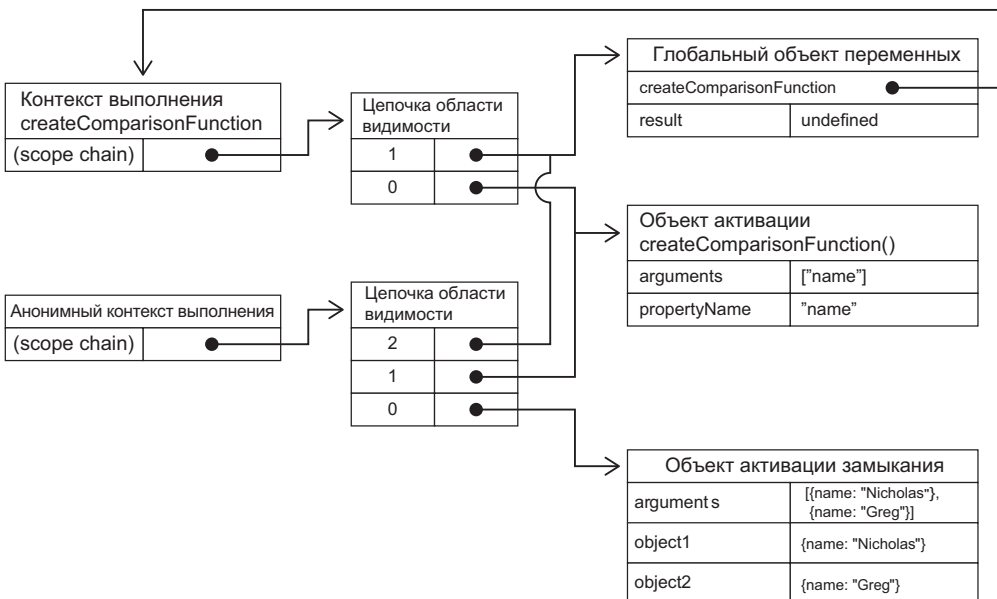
Контекст выполнения createComparisonFunction

(scope chain)

Цепочка области видимости

| 1 |
| 0 |

Глобальный объект переменных

| createComparisonFunction | |
|---|---|
| result | undefined |

Объект активации createComparisonFunction()

| arguments | ["name"] |
|---|---|
| propertyName | "name" |

Анонимный контекст выполнения

(scope chain)

Цепочка области видимости

| 2 |
| 1 |
| 0 |

Объект активации замыкания

| argument s | [{name: "Nicholas"}, {name: "Greg"}] |
|---|---|
| object1 | {name: "Nicholas"} |
| object2 | {name: "Greg"} |